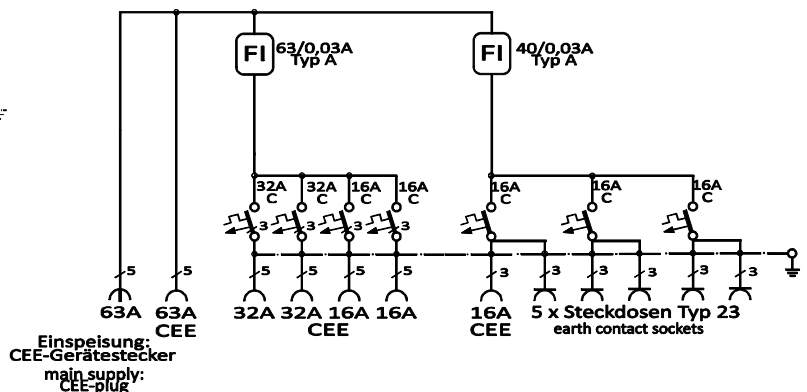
FI 63/0,03A Typ A

FI 40/0,03A Typ A

32A C
32A C
16A C
16A C
16A C
16A C
16A C

3 3 3 3 3 3 3

5 5 5 5 5 5
3 3 3 3 3 3 3 3

63A 63A CEE
32A 32A 16A 16A CEE
16A CEE
5 x Steckdosen Typ 23
earth contact sockets

Einspeisung:
CEE-Gerätestecker
main supply:
CEE-plug